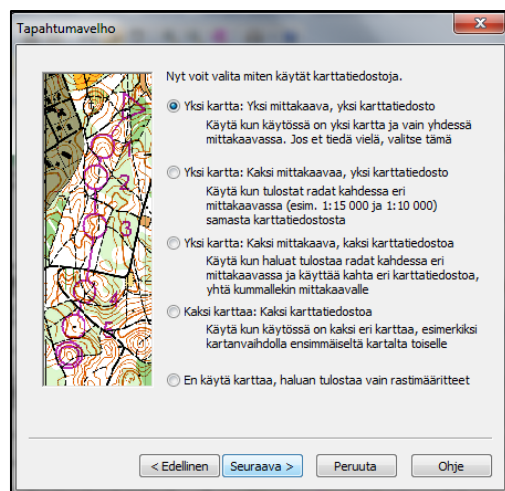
Tapahtumavelho

Nyt voit valita miten käytät karttatiedostoja.

Yksi kartta: Yksi mittakaava, yksi karttatiedosto
Käytä kun käytössä on yksi kartta ja vain yhdessä mittakaavassa. Jos et tiedä vielä, valitse tämä

Yksi kartta: Kaksi mittakaavaa, yksi karttatiedosto
Käytä kun tulostat radat kahdessa eri mittakaavassa (esim. 1:15 000 ja 1:10 000) samasta karttatiedostosta

Yksi kartta: Kaksi mittakaavaa, kaksi karttatiedostoa
Käytä kun haluat tulostaa radat kahdessa eri mittakaavassa ja käyttää kahta eri karttatiedostoa, yhtä kummallekin mittakaavalle

Kaksi karttaa: Kaksi karttatiedostoa
Käytä kun käytössä on kaksi eri karttaa, esimerkiksi kartanvaihdolla ensimmäiseltä kartalta toiselle

En käytä karttaa, haluan tulostaa vain rastimääritteet

< Edellinen
Seuraava >
Peruuta
Ohje